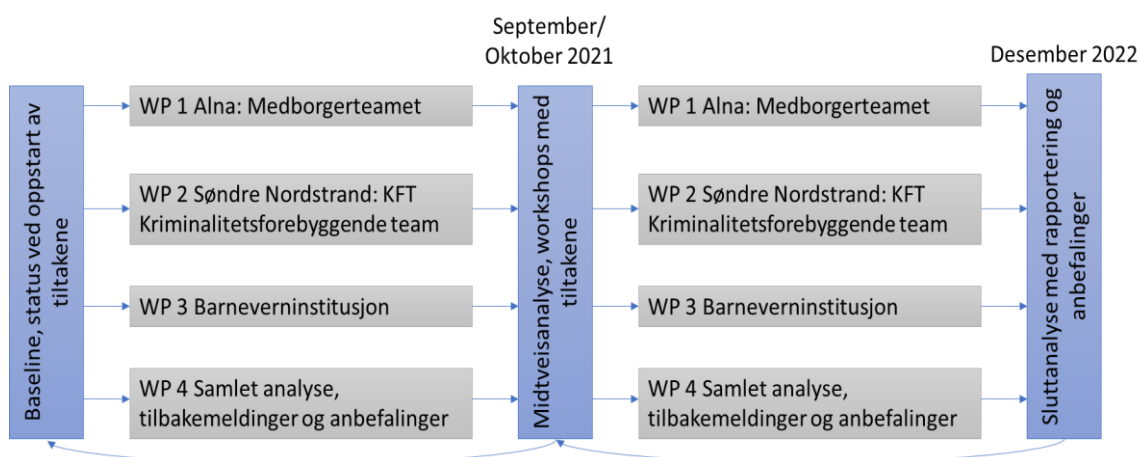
Baseline, status ved oppstart av tiltakene

WP 1 Alna: Medborgerteamet

WP 2 Søndre Nordstrand: KFT Kriminalitetsforebyggende team

WP 3 Barneverninstitusjon

WP 4 Samlet analyse, tilbakemeldinger og anbefalinger

September/ Oktober 2021

Midtveisanalyse, workshops med tiltakene

WP 1 Alna: Medborgerteamet

WP 2 Søndre Nordstrand: KFT Kriminalitetsforebyggende team

WP 3 Barneverninstitusjon

WP 4 Samlet analyse, tilbakemeldinger og anbefalinger

Desember 2022

Sluttanalyse med rapportering og anbefalinger